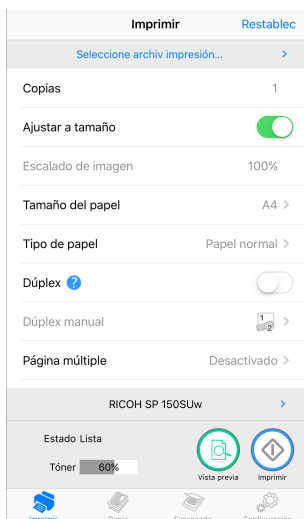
Imprimir
Restablec

Seleccione archiv impresión...

Copias 1

Ajustar a tamaño

Escalado de imagen 100%

Tamaño del papel A4

Tipo de papel Papel normal

Dúplex ?

Dúplex manual

Página múltiple Desactivado

RICOH SP 150SUw

Estado Lista

Tóner 60%

Vista previa
Imprimir

Imprimir
Copia
Escaneado
Configuración